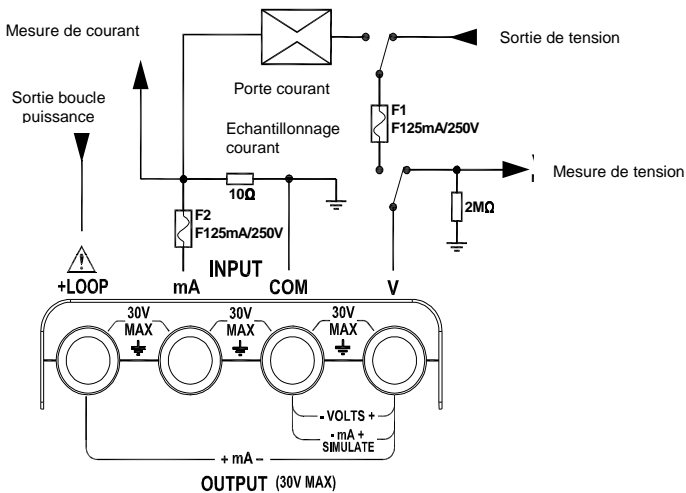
Mesure de courant

Sortie de tension

Porte courant

Sortie boucle puissance

F1
F125mA/250V

Echantillonnage courant

Mesure de tension

10Ω

2MΩ

F2
F125mA/250V

INPUT

+LOOP

mA

COM

V

30V
MAX

30V
MAX

30V
MAX

- VOLTS +

- mA +
SIMULATE

+ mA –

OUTPUT (30V MAX)